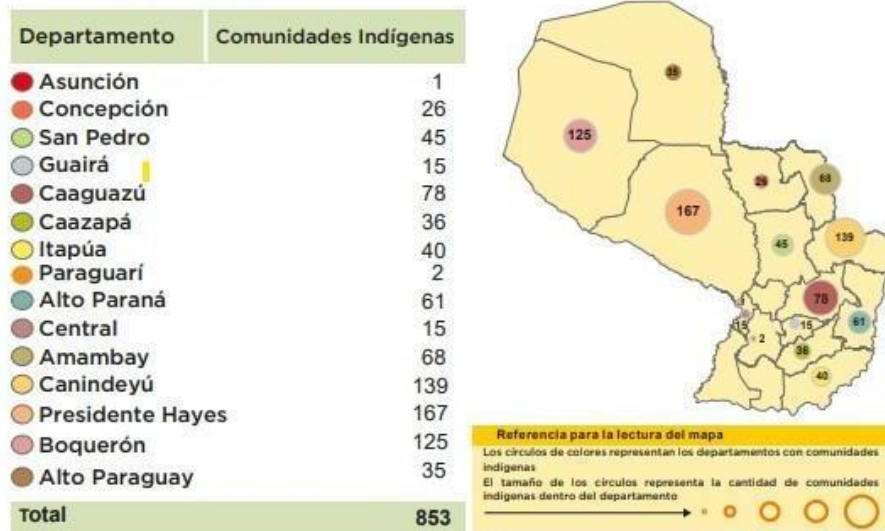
| Departamento | Comunidades Indígenas |
|---|---|
| Asunción | 1 |
| Concepción | 26 |
| San Pedro | 45 |
| Guairá | 15 |
| Caaguazú | 78 |
| Caazapá | 36 |
| Itapúa | 40 |
| Paraguarí | 2 |
| Alto Paraná | 61 |
| Central | 15 |
| Amambay | 68 |
| Canindeyú | 139 |
| Presidente Hayes | 167 |
| Boquerón | 125 |
| Alto Paraguay | 35 |
| Total | 853 |

35
125
167
26
68
45
139
78
15
15
2
61
36
40

Referencia para la lectura del mapa
Los círculos de colores representan los departamentos con comunidades indígenas
El tamaño de los círculos representa la cantidad de comunidades indígenas dentro del departamento